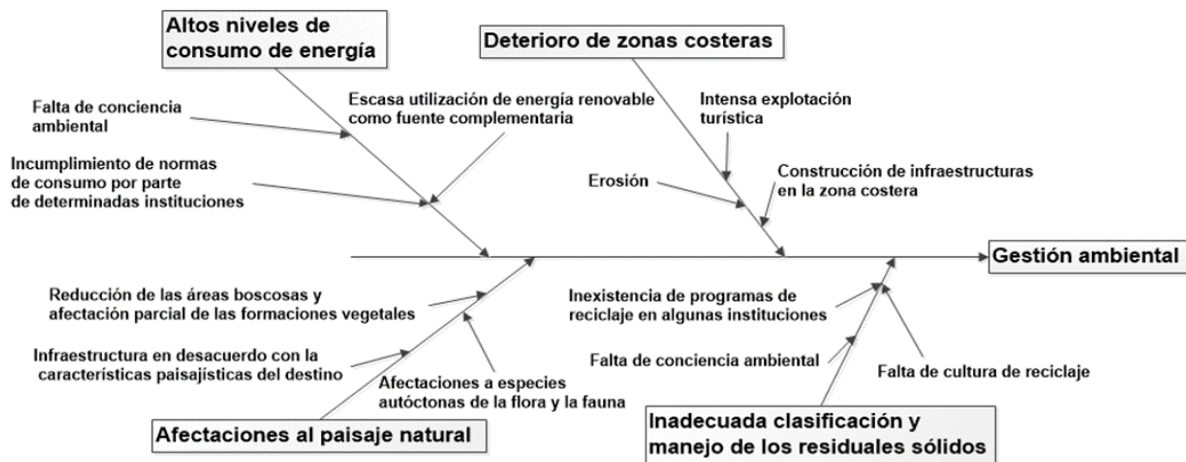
Altos niveles de consumo de energía

Deterioro de zonas costeras

Falta de conciencia ambiental

Escasa utilización de energía renovable como fuente complementaria

Intensa explotación turística

Incumplimiento de normas de consumo por parte de determinadas instituciones

Erosión

Construcción de infraestructuras en la zona costera

Gestión ambiental

Reducción de las áreas boscosas y afectación parcial de las formaciones vegetales

Inexistencia de programas de reciclaje en algunas instituciones

Infraestructura en desacuerdo con la características paisajísticas del destino

Falta de conciencia ambiental

Afectaciones a especies autóctonas de la flora y la fauna

Falta de cultura de reciclaje

Afectaciones al paisaje natural

Inadecuada clasificación y manejo de los residuales sólidos